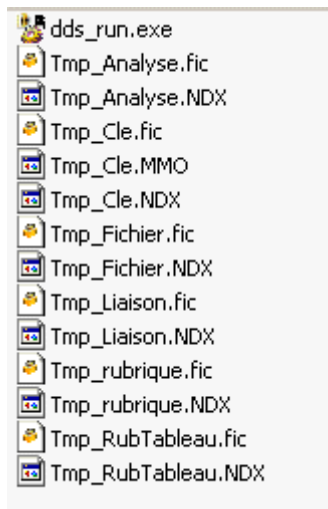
dds_run.exe
Tmp_Analyse.fic
Tmp_Analyse.NDX
Tmp_Cle.fic
Tmp_Cle.MMO
Tmp_Cle.NDX
Tmp_Fichier.fic
Tmp_Fichier.NDX
Tmp_Liaison.fic
Tmp_Liaison.NDX
Tmp_rubrique.fic
Tmp_rubrique.NDX
Tmp_RubTableau.fic
Tmp_RubTableau.NDX